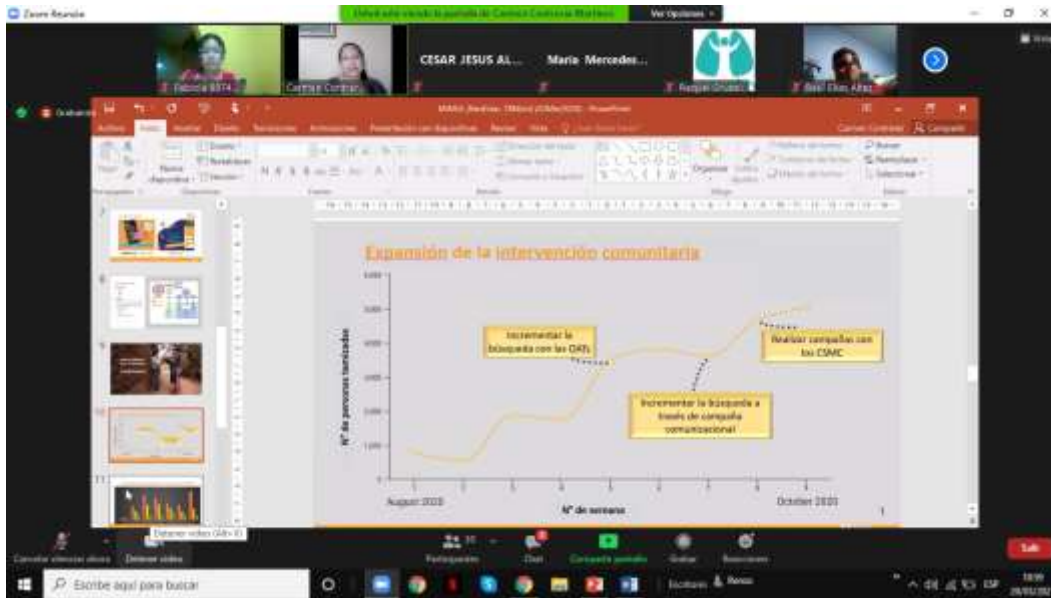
Zoom Reunión

Usted está viendo la pantalla de Carmen Contreras Martínez

Ver Opciones

Fabiola BEYA...

Carmen Contrer...

CESAR JESUS AL...

Maria Mercedes...

Raquel Grados

Beel Elias Altez

Grabando

Archivo Inicio Insertar Diseño Transiciones Animaciones Presentación con diapositivas Revisar Vista

Carmen Contreras Compartir

Diseño Restablecer Sección

Nueva diapositiva

Portapapeles Diapositivas Fuente Párrafo Dibujo Edición

Organizar Estilos rápidos

Buscar Reemplazar Seleccionar

Expansión de la intervención comunitaria

Nº de personas tamizadas

Incrementar la búsqueda con los OATs

Incrementar la búsqueda a través de campaña comunicacional

Realizar campañas con los CSMC

August 2020

Nº de semana

October 2020

Detener vídeo (Alt+V)

Cancelar silenciar ahora Detener video

Participantes

Chat

Compartir pantalla

Grabar

Reacciones

Salir

Escribe aquí para buscar

Escritorio

ESP